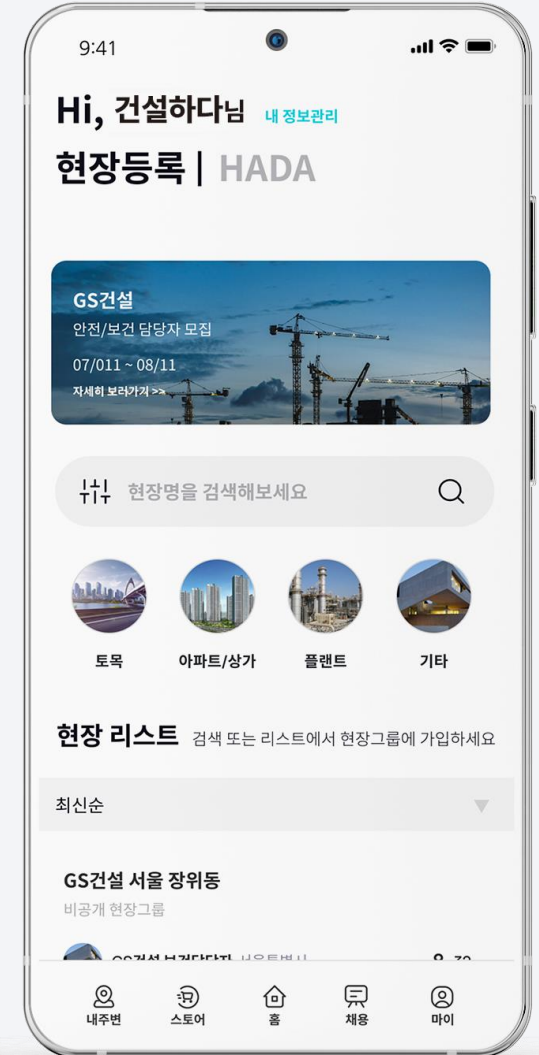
9:41

Hi, 건설하다님 내 정보관리

현장등록 | HADA

GS건설
안전/보건 담당자 모집
07/011 ~ 08/11
자세히 보러가기 >>

현장명을 검색해보세요

토목
아파트/상가
플랜트
기타

현장 리스트 검색 또는 리스트에서 현장그룹에 가입하세요

최신순

GS건설 서울 장위동
비공개 현장그룹

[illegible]

내주변
스토어
홈
채용
마이